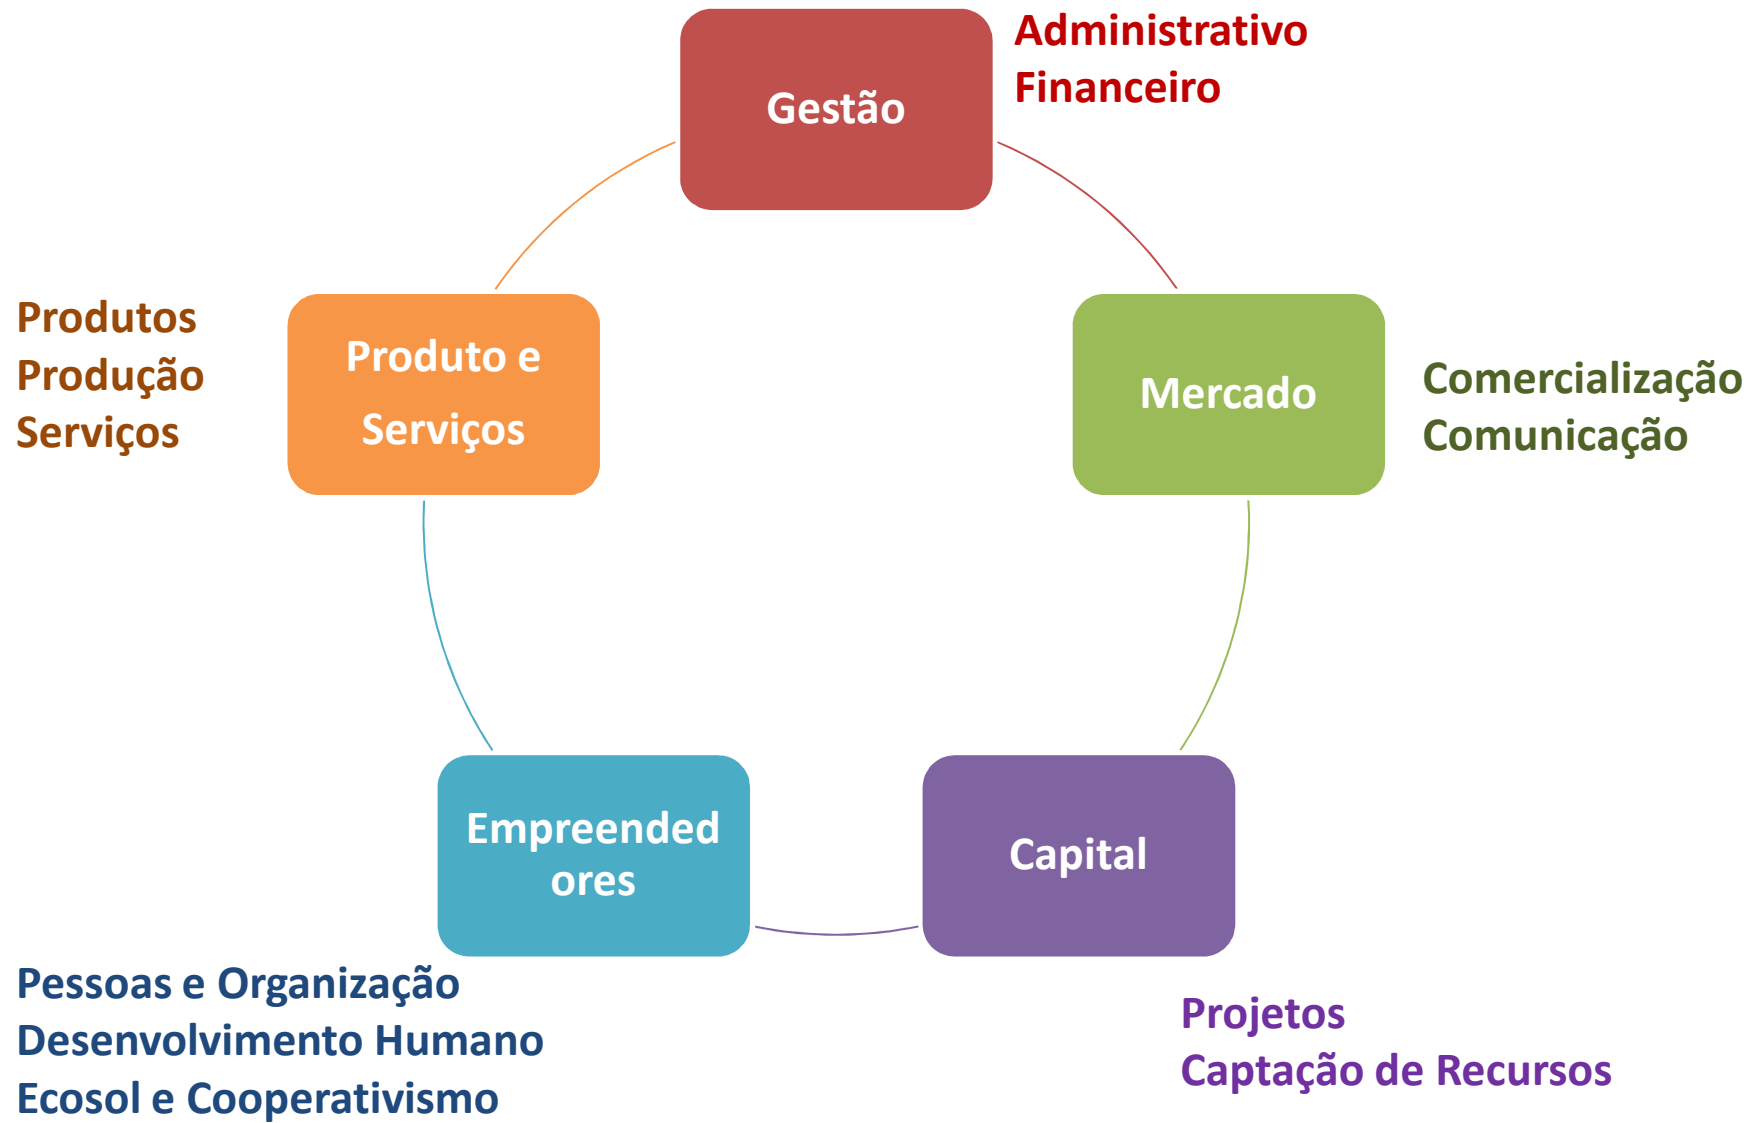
Gestão

Administrativo
Financeiro

Produtos
Produção
Serviços

Produto e Serviços

Mercado

Comercialização
Comunicação

Empreended ores

Capital

Pessoas e Organização
Desenvolvimento Humano
Ecosol e Cooperativismo

Projetos
Captação de Recursos